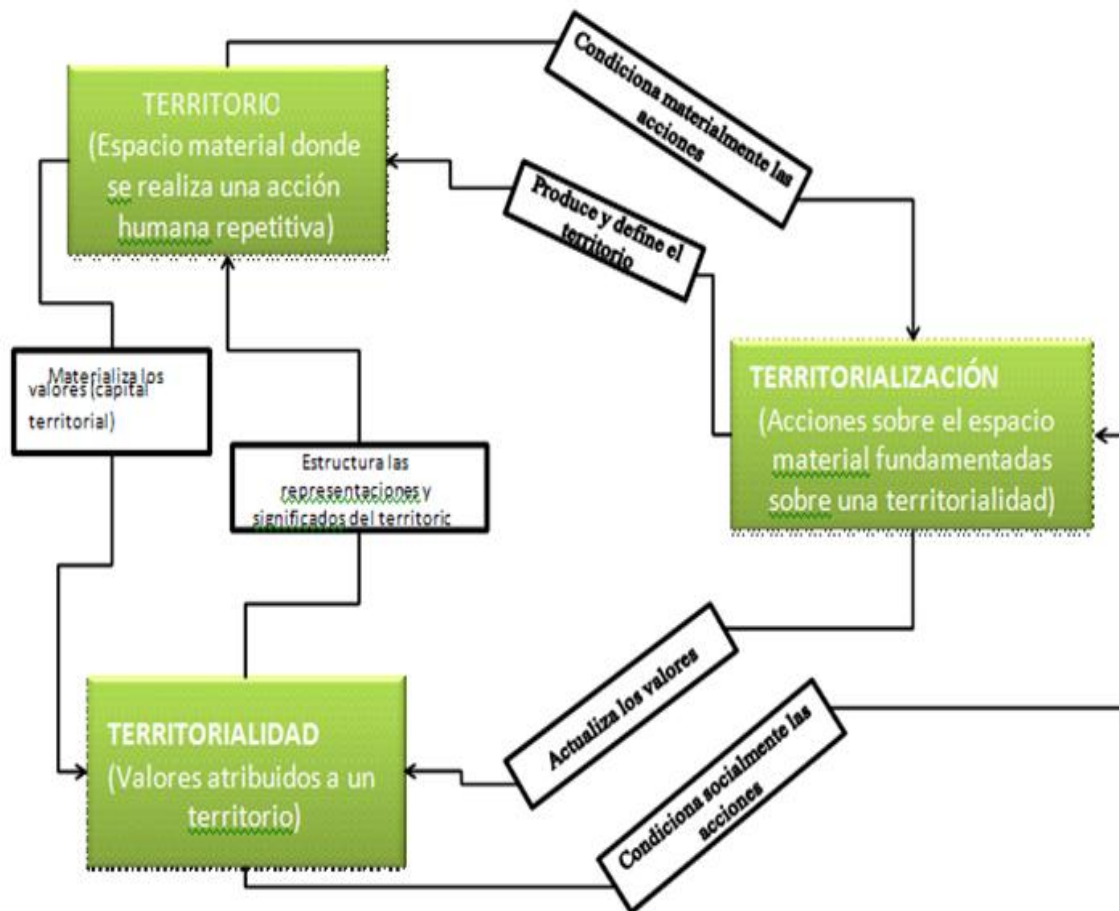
TERRITORIO (Espacio material donde se realiza una acción humana repetitiva)

Condiciona materialmente las acciones

Produce y define el territorio

TERRITORIALIZACIÓN (Acciones sobre el espacio material fundamentadas sobre una territorialidad)

Materializa los valores (capital territorial)

Estructura las representaciones y significados del territoric

Actualiza los valores

Condiciona socialmente las acciones

TERRITORIALIDAD (Valores atribuidos a un territorio)